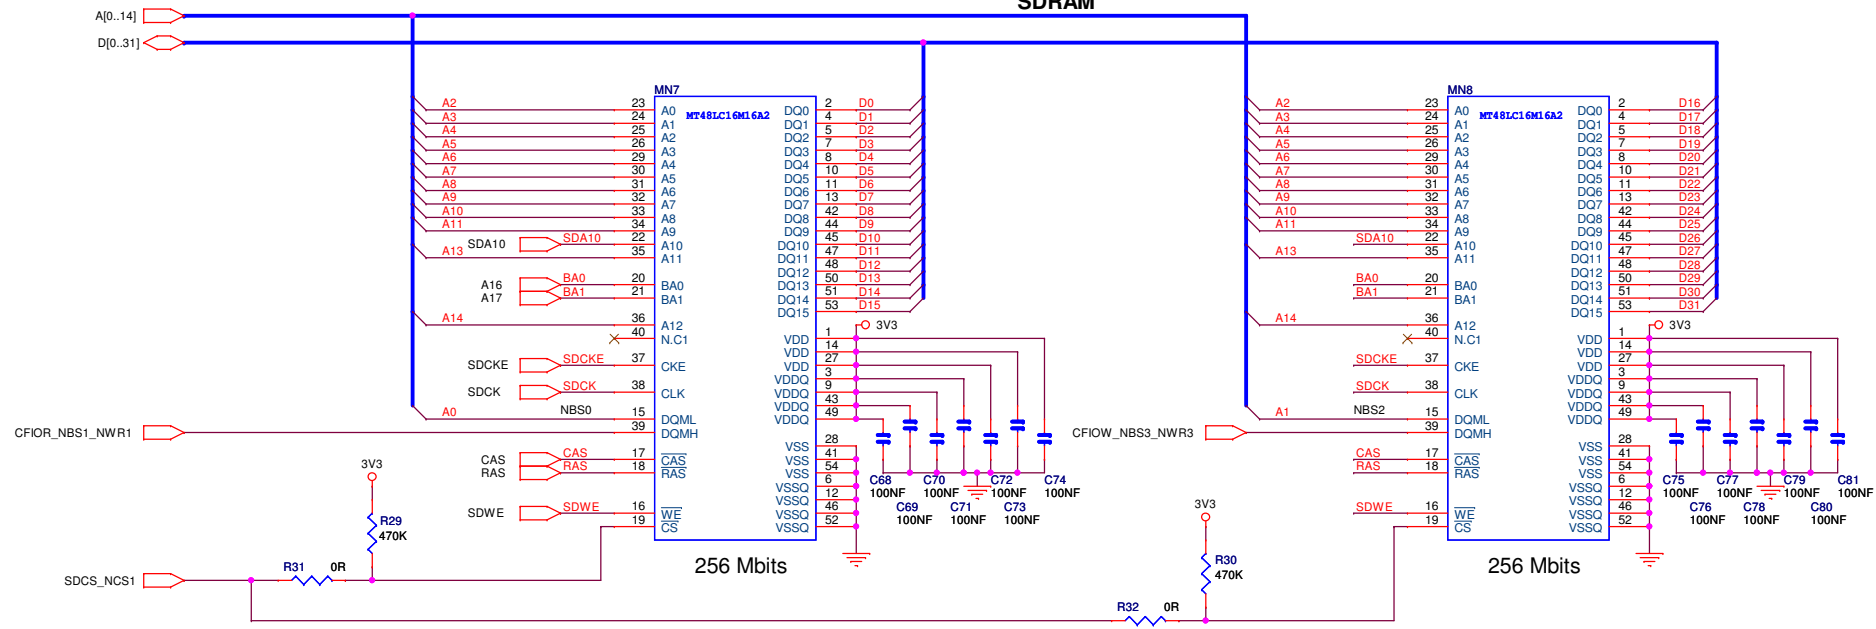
SDRAM

A[0..14]
D[0..31]

MN7
MT48LC16M16A2

A2 23 A0
A3 24 A1
A4 25 A2
A5 26 A3
A6 29 A4
A7 30 A5
A8 31 A6
A9 32 A7
A10 33 A8
A11 34 A9
SDA10 SDA10 22 A10
A13 35 A11
A16 BA0 20 BA0
A17 BA1 21 BA1
A14 36 A12
40 N.C1
SDCKE SDCKE 37 CKE
SDCK SDCK 38 CLK
A0 NBS0 15 DQML
CFIOR_NBS1_NWR1 39 DQMH
CAS CAS 17 $\overline{CAS}$
RAS RAS 18 $\overline{RAS}$
SDWE SDWE 16 $\overline{WE}$
19 $\overline{CS}$

DQ0 2 D0
DQ1 4 D1
DQ2 5 D2
DQ3 7 D3
DQ4 8 D4
DQ5 10 D5
DQ6 11 D6
DQ7 13 D7
DQ8 42 D8
DQ9 44 D9
DQ10 45 D10
DQ11 47 D11
DQ12 48 D12
DQ13 50 D13
DQ14 51 D14
DQ15 53 D15

3V3
VDD 1
VDD 14
VDD 27
VDDQ 3
VDDQ 9
VDDQ 43
VDDQ 49
VSS 28
VSS 41
VSS 54
VSSQ 6
VSSQ 12
VSSQ 46
VSSQ 52

C68 100NF
C69 100NF
C70 100NF
C71 100NF
C72 100NF
C73 100NF
C74 100NF

256 Mbits

3V3
R29
470K
R31 0R
SDCS_NCS1

MN8
MT48LC16M16A2

A2 23 A0
A3 24 A1
A4 25 A2
A5 26 A3
A6 29 A4
A7 30 A5
A8 31 A6
A9 32 A7
A10 33 A8
A11 34 A9
SDA10 22 A10
A13 35 A11
BA0 20 BA0
BA1 21 BA1
A14 36 A12
40 N.C1
SDCKE 37 CKE
SDCK 38 CLK
A1 NBS2 15 DQML
CFIOW_NBS3_NWR3 39 DQMH
CAS 17 $\overline{CAS}$
RAS 18 $\overline{RAS}$
SDWE 16 $\overline{WE}$
19 $\overline{CS}$

DQ0 2 D16
DQ1 4 D17
DQ2 5 D18
DQ3 7 D19
DQ4 8 D20
DQ5 10 D21
DQ6 11 D22
DQ7 13 D23
DQ8 42 D24
DQ9 44 D25
DQ10 45 D26
DQ11 47 D27
DQ12 48 D28
DQ13 50 D29
DQ14 51 D30
DQ15 53 D31

3V3
VDD 1
VDD 14
VDD 27
VDDQ 3
VDDQ 9
VDDQ 43
VDDQ 49
VSS 28
VSS 41
VSS 54
VSSQ 6
VSSQ 12
VSSQ 46
VSSQ 52

C75 100NF
C76 100NF
C77 100NF
C78 100NF
C79 100NF
C80 100NF
C81 100NF

256 Mbits

3V3
R30
470K
R32 0R